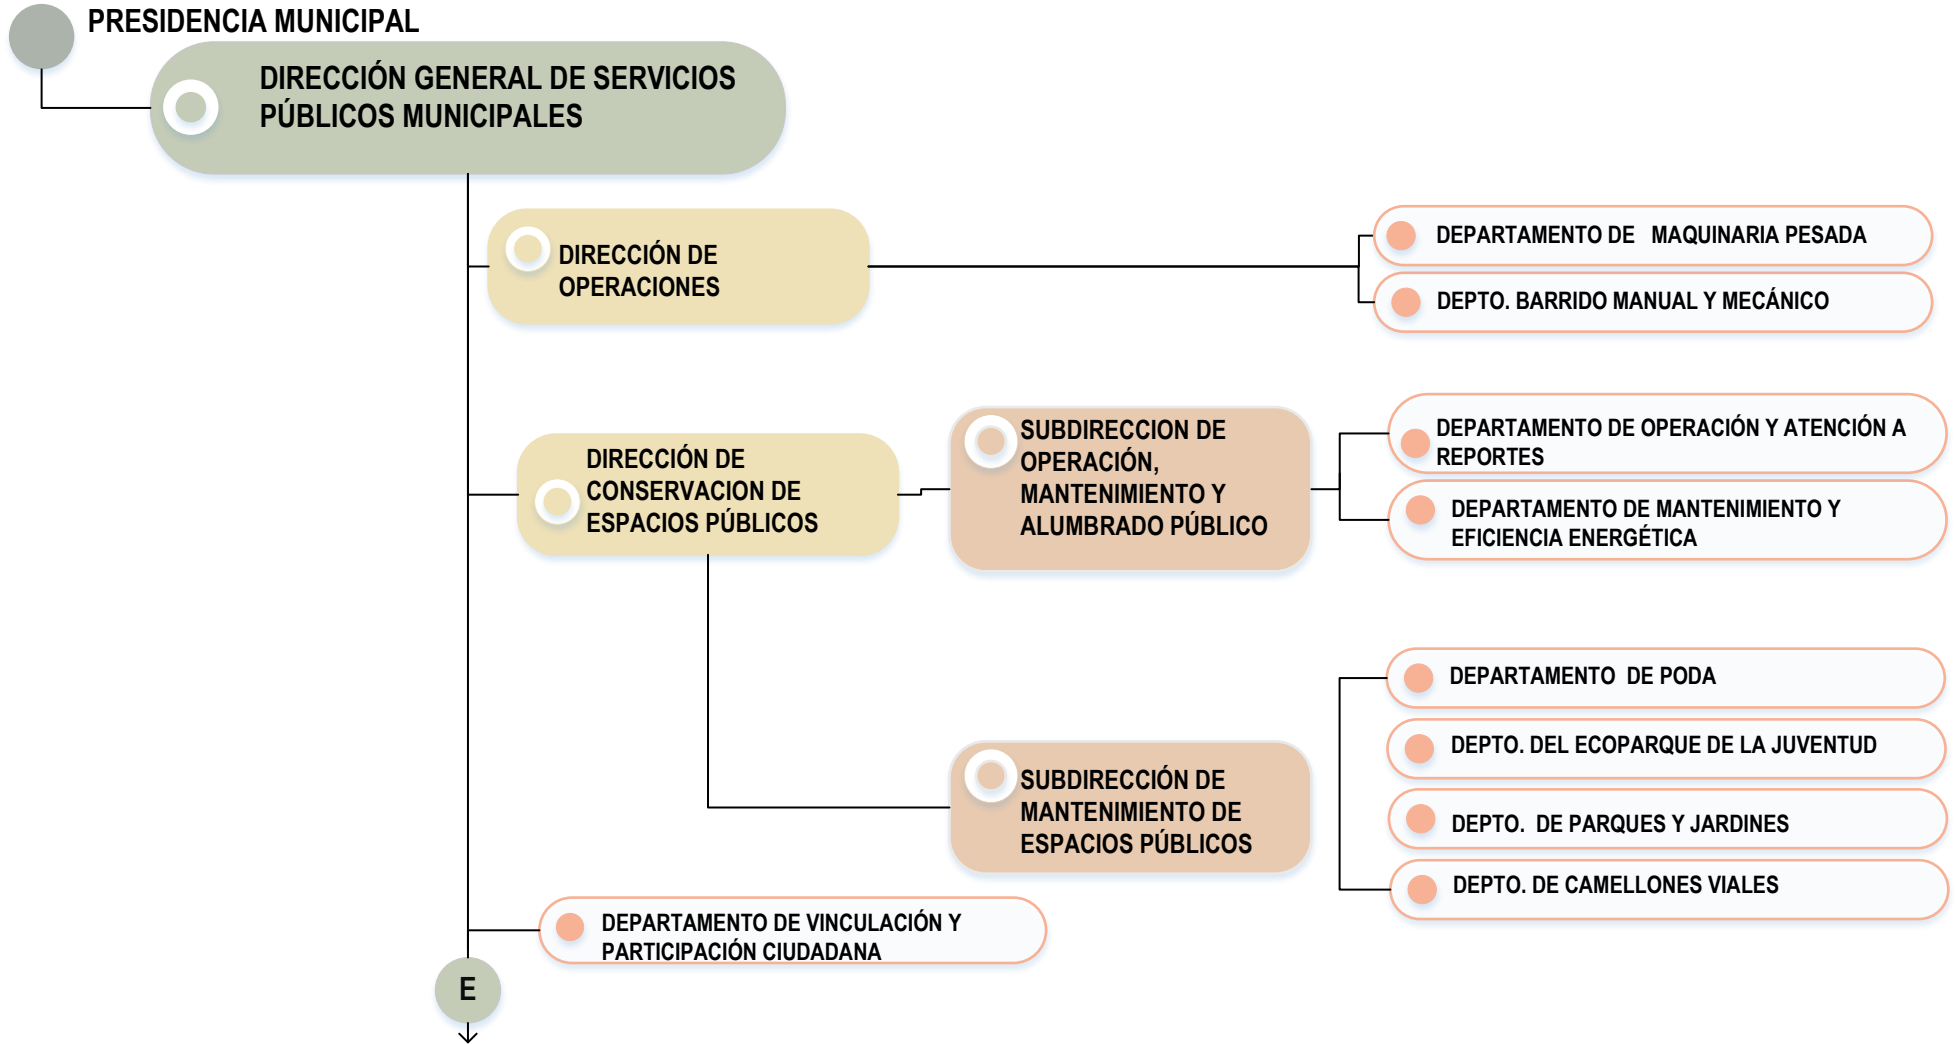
PRESIDENCIA MUNICIPAL

DIRECCIÓN GENERAL DE SERVICIOS PÚBLICOS MUNICIPALES

DIRECCIÓN DE OPERACIONES

DEPARTAMENTO DE MAQUINARIA PESADA

DEPTO. BARRIDO MANUAL Y MECÁNICO

DIRECCIÓN DE CONSERVACION DE ESPACIOS PÚBLICOS

SUBDIRECCION DE OPERACIÓN, MANTENIMIENTO Y ALUMBRADO PÚBLICO

DEPARTAMENTO DE OPERACIÓN Y ATENCIÓN A REPORTES

DEPARTAMENTO DE MANTENIMIENTO Y EFICIENCIA ENERGÉTICA

DEPARTAMENTO DE PODA

DEPTO. DEL ECOPARQUE DE LA JUVENTUD

DEPTO. DE PARQUES Y JARDINES

DEPTO. DE CAMELLONES VIALES

SUBDIRECCIÓN DE MANTENIMIENTO DE ESPACIOS PÚBLICOS

DEPARTAMENTO DE VINCULACIÓN Y PARTICIPACIÓN CIUDADANA

E